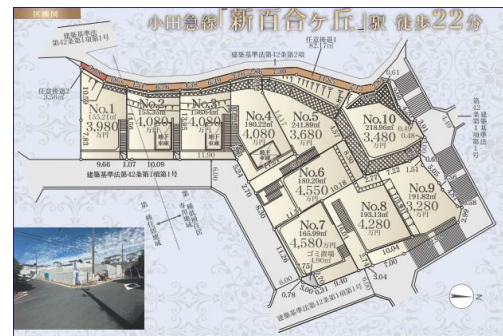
区画図

小田急線「新百合ヶ丘」駅 徒歩22分

建築基準法第42条第1項第1号

建築基準法第42条第2項

任意処道1 8.2 / 7.1m

任意処道2 3.26m

No.1 155.21㎡ 3,980万円

No.2 153.48㎡ 4,080万円

No.3 150.64㎡ 4,080万円

No.4 180.22㎡ 4,080万円

No.5 241.89㎡ 3,680万円

No.6 180.20㎡ 4,550万円

No.7 165.99㎡ 4,580万円

No.8 193.13㎡ 4,280万円

No.9 191.82㎡ 3,280万円

No.10 218.96㎡ 3,480万円

ゴミ置場 4.86㎡

建築基準法第42条第1項第1号

建築基準法第42条第1項第1号

建築基準法第42条第1項第1号

9.66 1.07 16.09 11.90 0.61 10.04 3.04 0.78

N